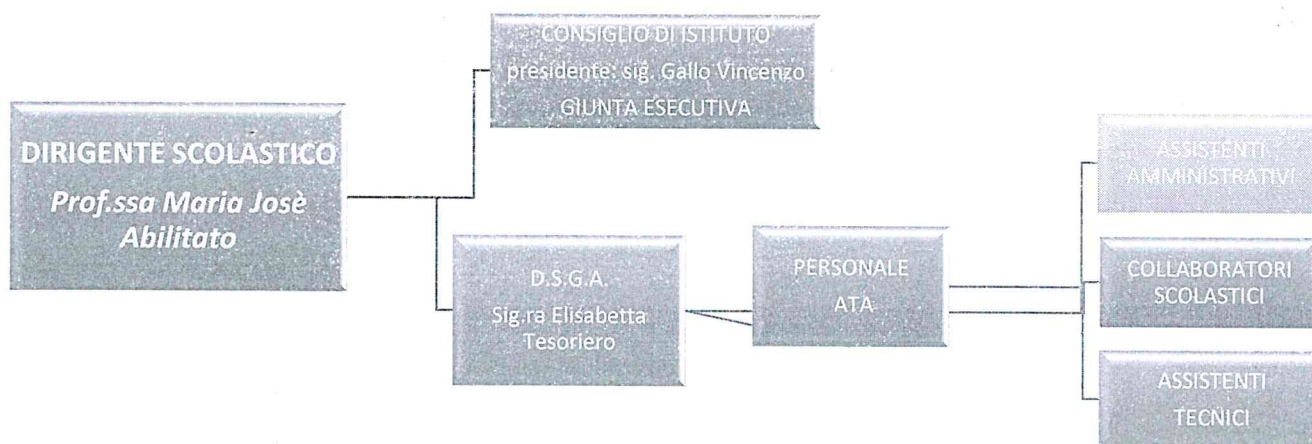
CONSIGLIO DI ISTITUTO
presidente: sig. Gallo Vincenzo
GIUNTA ESECUTIVA

DIRIGENTE SCOLASTICO
Prof.ssa Maria Josè Abilitato

D.S.G.A.
Sig.ra Elisabetta Tesoriero

PERSONALE ATA

ASSISTENTI AMMINISTRATIVI

COLLABORATORI SCOLASTICI

ASSISTENTI TECNICI